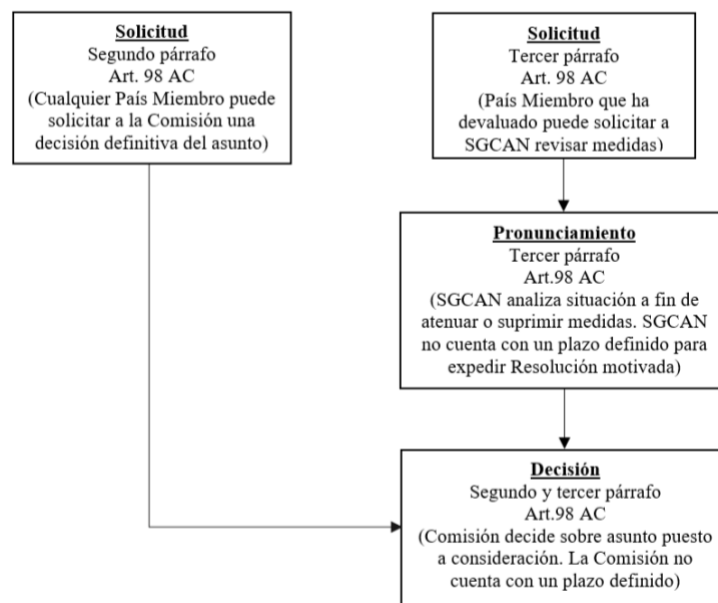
Solicitud
Segundo párrafo
Art. 98 AC
(Cualquier País Miembro puede solicitar a la Comisión una decisión definitiva del asunto)

Solicitud
Tercer párrafo
Art. 98 AC
(País Miembro que ha devaluado puede solicitar a SGCAN revisar medidas)

Pronunciamiento
Tercer párrafo
Art.98 AC
(SGCAN analiza situación a fin de atenuar o suprimir medidas. SGCAN no cuenta con un plazo definido para expedir Resolución motivada)

Decisión
Segundo y tercer párrafo
Art.98 AC
(Comisión decide sobre asunto puesto a consideración. La Comisión no cuenta con un plazo definido)